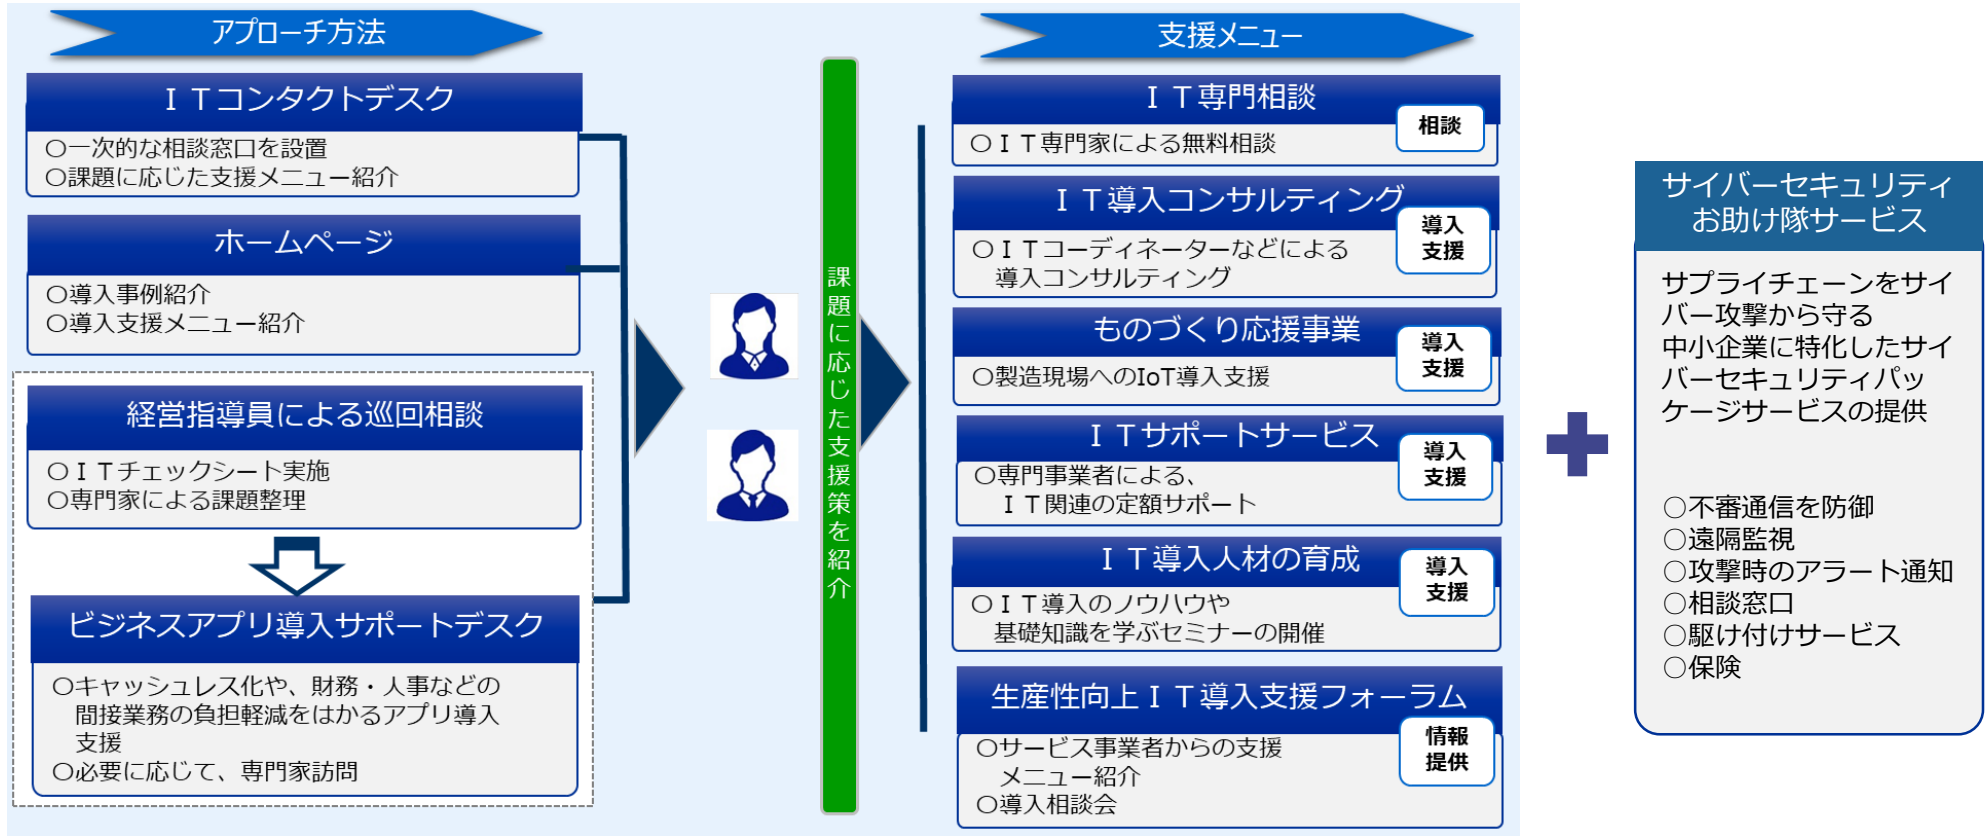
アプローチ方法

ＩＴコンタクトデスク
○一次的な相談窓口を設置
○課題に応じた支援メニュー紹介

ホームページ
○導入事例紹介
○導入支援メニュー紹介

経営指導員による巡回相談
○ＩＴチェックシート実施
○専門家による課題整理

ビジネスアプリ導入サポートデスク
○キャッシュレス化や、財務・人事などの間接業務の負担軽減をはかるアプリ導入支援
○必要に応じて、専門家訪問

課題に応じた支援策を紹介

支援メニュー

ＩＴ専門相談
○ＩＴ専門家による無料相談
相談

ＩＴ導入コンサルティング
○ＩＴコーディネーターなどによる導入コンサルティング
導入支援

ものづくり応援事業
○製造現場へのIoT導入支援
導入支援

ＩＴサポートサービス
○専門事業者による、ＩＴ関連の定額サポート
導入支援

ＩＴ導入人材の育成
○ＩＴ導入のノウハウや基礎知識を学ぶセミナーの開催
導入支援

生産性向上ＩＴ導入支援フォーラム
○サービス事業者からの支援メニュー紹介
○導入相談会
情報提供

サイバーセキュリティお助け隊サービス

サプライチェーンをサイバー攻撃から守る中小企業に特化したサイバーセキュリティパッケージサービスの提供

○不審通信を防御
○遠隔監視
○攻撃時のアラート通知
○相談窓口
○駆け付けサービス
○保険